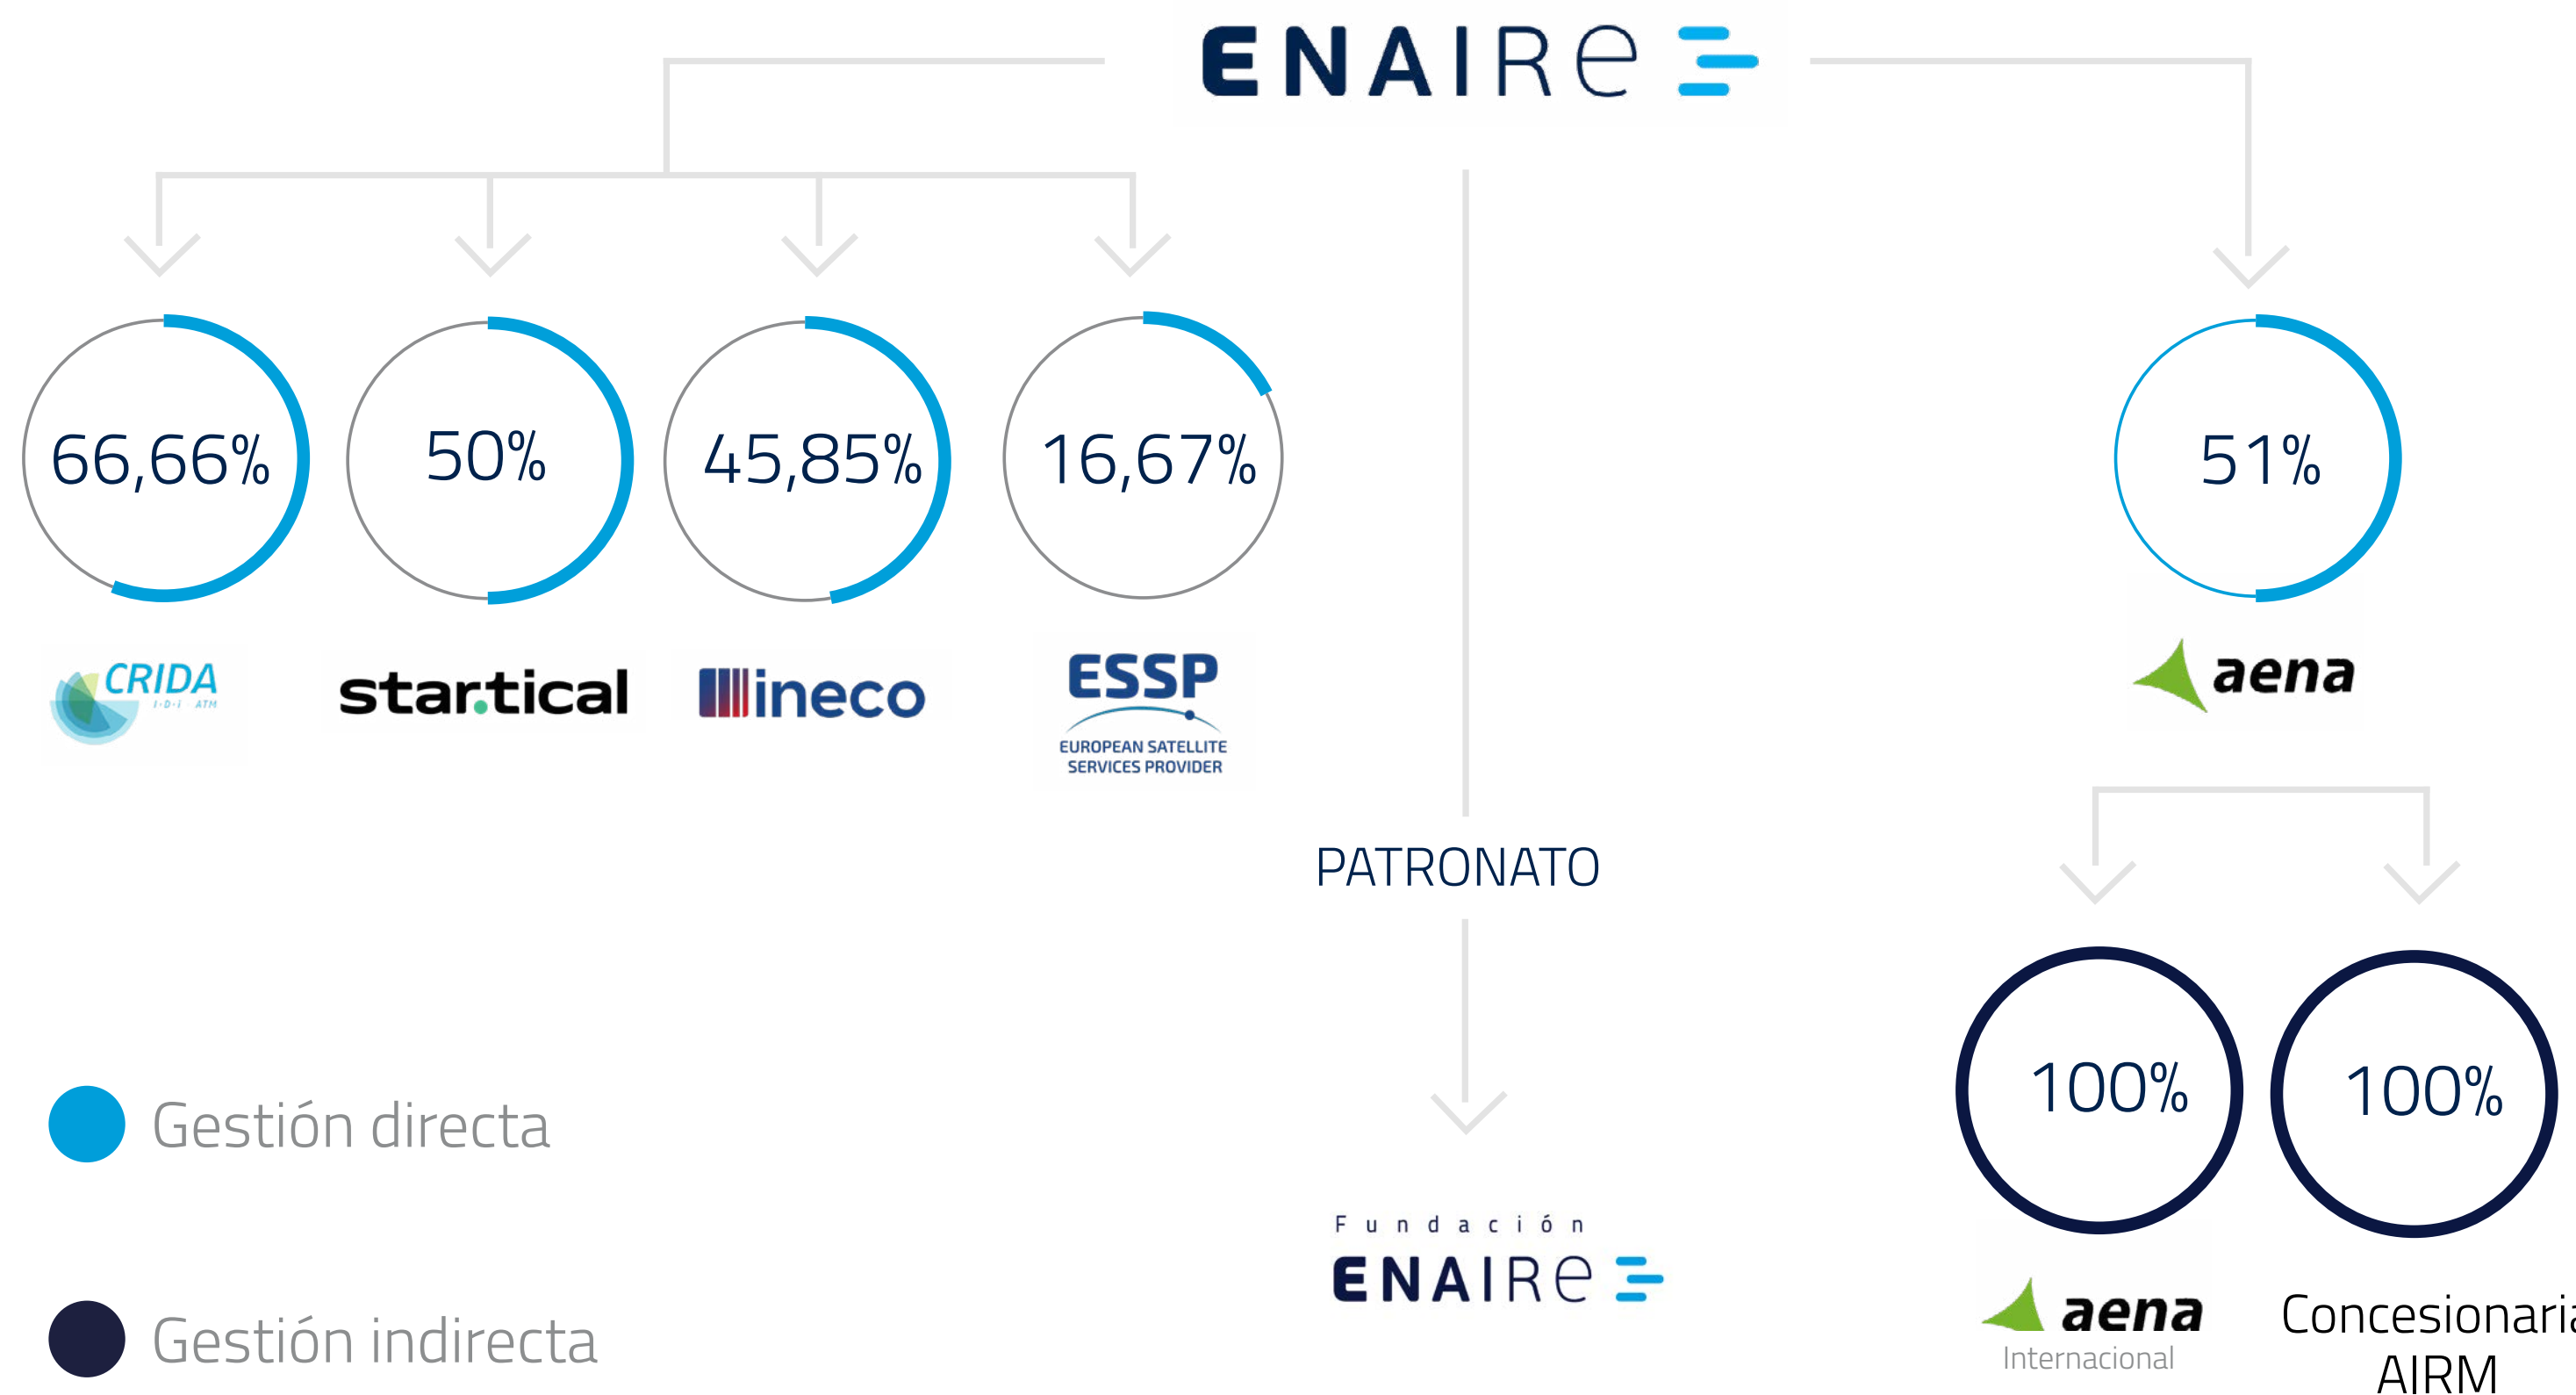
ENAIRE

66,66%

CRIDA
I·D·i ATM

50%

startical

45,85%

ineco

16,67%

ESSP
EUROPEAN SATELLITE SERVICES PROVIDER

PATRONATO

Fundación
ENAIRE

51%

aena

100%

aena
Internacional

100%

Concesionaria
AIRM

Gestión directa

Gestión indirecta